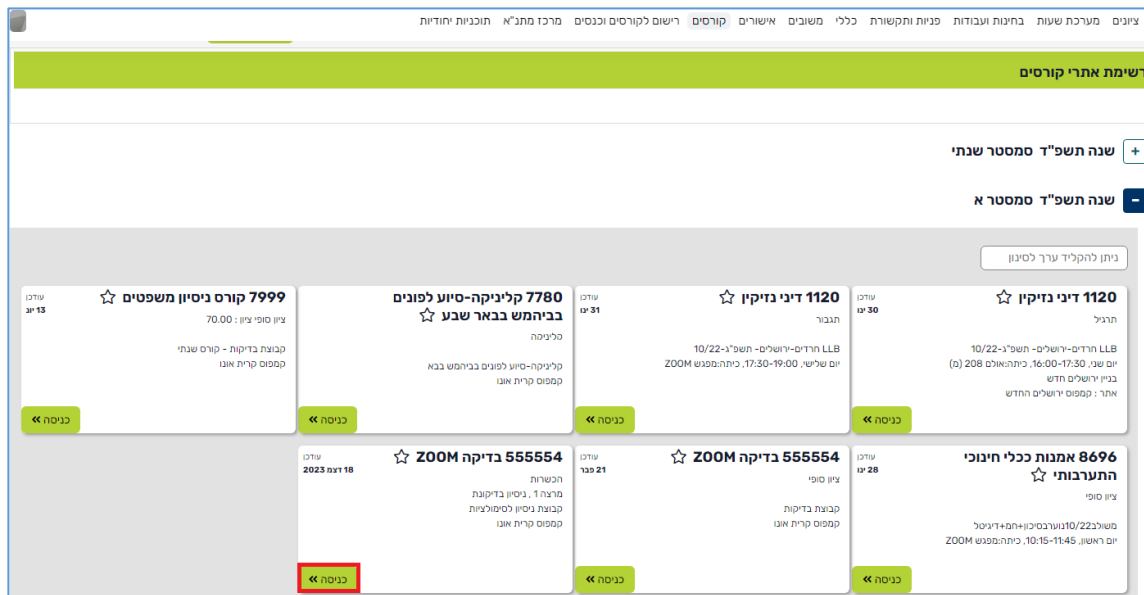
ציונים מערכת שעות בחינות ועבודות פניות ותקשורת כללי משובים אישורים קורסים רישום לקורסים וכנסים מרכז מתנ"א תוכניות יחודיות

רשימת אתרי קורסים

+ שנה תשפ"ד סמסטר שנתי

- שנה תשפ"ד סמסטר א

ניתן להקליד ערך לסינון

1120 דיני נזיקין
תרגיל
LLB חרדים-ירושלים- תשפ"ג-10/22
יום שני, 16:00-17:30, כיתה:אולם 208 (מ)
בניין ירושלים חדש
אתר : קמפוס ירושלים החדש
עודכן 30 ינו
כניסה »

1120 דיני נזיקין
תגבור
LLB חרדים-ירושלים- תשפ"ג-10/22
יום שלישי, 17:30-19:00, כיתה:מפגש ZOOM
עודכן 31 ינו
כניסה »

7780 קליניקה-סיוע לפונים בביהמש בבאר שבע
קליניקה
קליניקה-סיוע לפונים בביהמש בבא
קמפוס קרית אונו
כניסה »

7999 קורס ניסיון משפטים
ציון סופי ציון : 70.00
קבוצת בדיקות - קורס שנתי
קמפוס קרית אונו
עודכן 13 ינו
כניסה »

8696 אמנות ככלי חינוכי התערבותי
ציון סופי
משולב10/22נוערבסיכון+חמ+דיגיטל
יום ראשון, 10:15-11:45, כיתה:מפגש ZOOM
עודכן 28 ינו
כניסה »

555554 בדיקה ZOOM
ציון סופי
קבוצת בדיקות
קמפוס קרית אונו
עודכן 21 פבר
כניסה »

555554 בדיקה ZOOM
הכשרות
מרצה 1 , ניסיון בדיקות
קבוצת ניסיון לסימולציות
קמפוס קרית אונו
עודכן 18 דצמ 2023
כניסה »